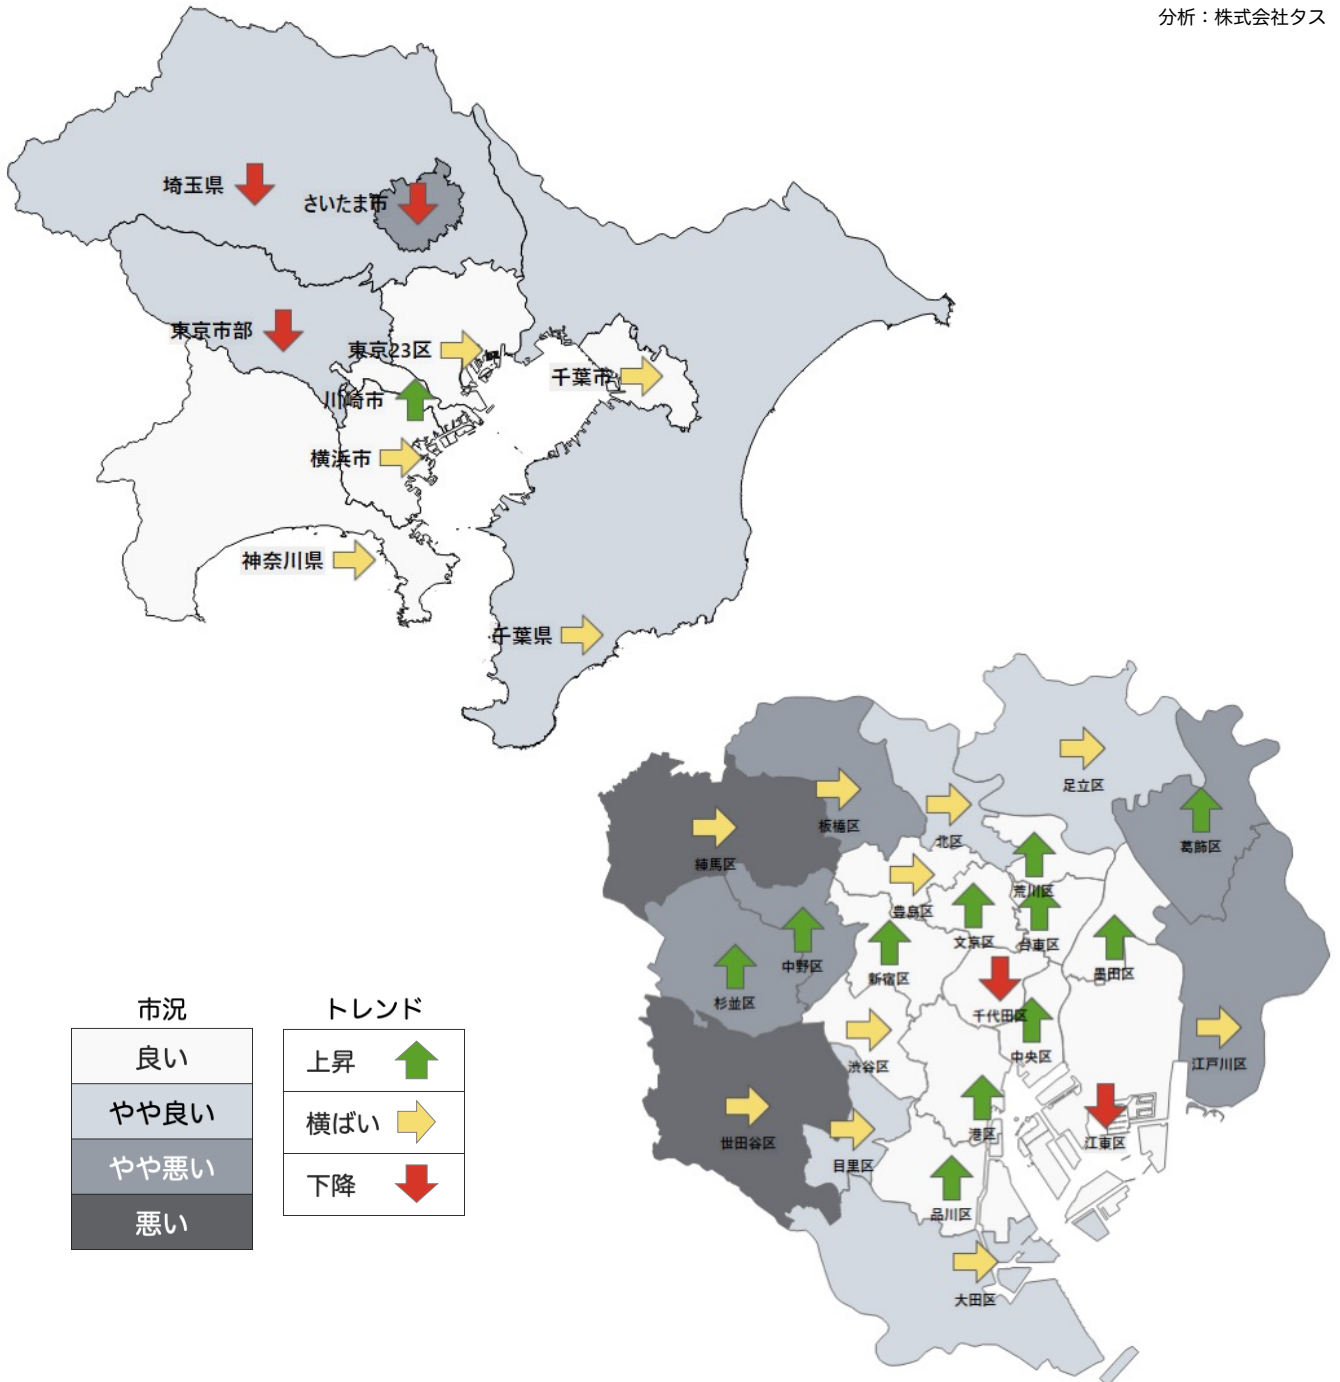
分析：株式会社タス

埼玉県
さいたま市
東京市部
東京23区
千葉市
川崎市
横浜市
神奈川県
千葉県

足立区
板橋区
北区
葛飾区
練馬区
荒川区
豊島区
文京区
台東区
中野区
新宿区
墨田区
杉並区
千代田区
渋谷区
中央区
江戸川区
世田谷区
港区
江東区
目黒区
品川区
大田区

市況
良い
やや良い
やや悪い
悪い

トレンド
上昇
横ばい
下降